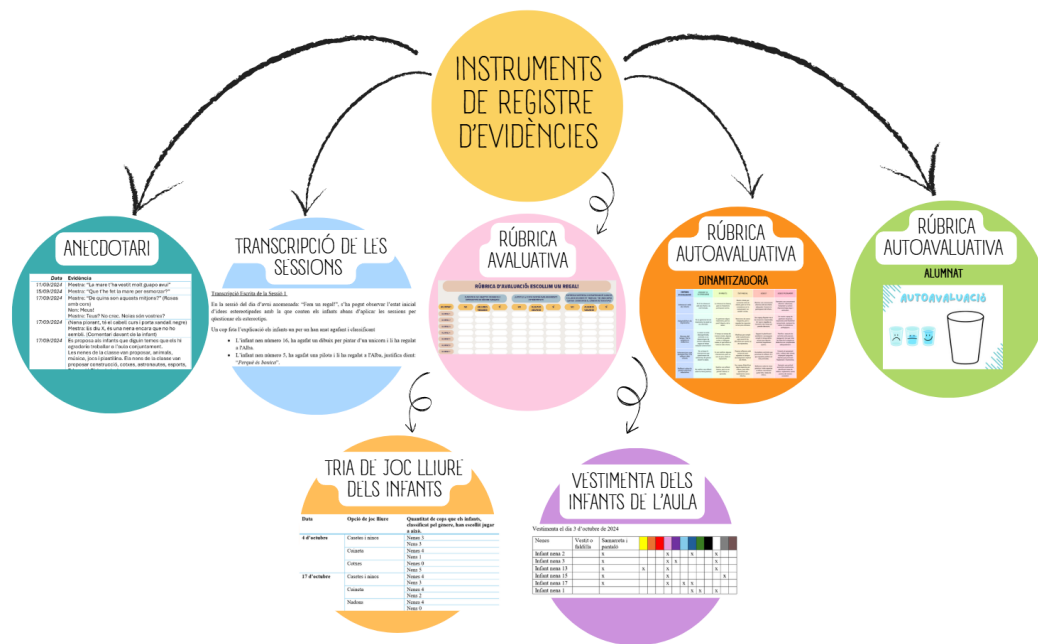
INSTRUMENTS DE REGISTRE D'EVIDÈNCIES

ANECDOTARI

| Data | Evidència |
|---|---|
| 11/09/2024 | Mestra: "La mare t'ha vestit molt guapo avui" |
| 15/09/2024 | Mestra: "Què t'he fet la mare per esmorzar?" |
| 17/09/2024 | Mestra: "De quins son aquests mitjons?" (Roses amb cors) Nen: Meus! Mestra: Teus? No croc. Nosa són vostres? |
| 17/09/2024 | (Nena porant, té el cabell curs i porta samall negre) Mestra: Ei du it, és una nena encara que no no sembli. (Comentari davant de la infant) |
| 17/09/2024 | Es proposa als infants que diguin temes que els hi agradaria treballar a l'aula conjuntament. Les nenes de la classe van proposar, animals, música, jocs/plastilina. Els nens de la classe van proposar construcció, cotxes, astronautes, esports, |

TRANSCRIPCIÓ DE LES SESSIONS

Transcripció Escrita de la Sessió 1

En la sessió del dia d'avui anomenada: "Fem un regal!", s'ha pogut observar l'estat inicial d'idees estereotipades amb la que contem els infants abans d'aplicar les sessions per eliminar els estereotips.

Un cop feta l'explicació els infants en per un lloc amè aguditi i classificant

- L'infant nen número 16, ha agafat un dibuix per pintar d'un moixet i li ha regalat a l'Alba.
- L'infant nen número 5, ha agafat una pilota i li ha regalat a l'Alba, justifica dient: "Perquè és bonica".

RÚBRICA AVALUATIVA

RÚBRICA D'AVALUACIÓ: ESCOLLIM UN REGAL!

RÚBRICA AUTOAVALUATIVA

DINAMITZADORA

RÚBRICA AUTOAVALUATIVA

ALUMNAT

AUTOAVALUACIÓ

TRIA DE JOC LLIURE DELS INFANTS

| Data | Opció de joc lliure | Quantitat de cops que els infants, classificat pel gènere, han escollit jugar a aquest |
|---|---|---|
| 4 d'octubre | Cuartos i mocs | Nens 3 |
| | | Nens 5 |
| | Cuinetta | Nens 4 |
| | | Nens 1 |
| | Cotxes | Nens 2 |
| | | Nens 0 |
| 17 d'octubre | Cuartos i mocs | Nens 4 |
| | | Nens 3 |
| | Cuinetta | Nens 4 |
| | | Nens 2 |
| | Nadons | Nens 4 |
| | | Nens 0 |

VESTIMENTA DELS INFANTS DE L'AULA

Vestimenta el dia 3 d'octubre de 2024

| Nenes | Vestit o faldilla | Samarreta i pantaló | | | | | | | | | | | |
|---|---|---|---|---|---|---|---|---|---|---|---|---|---|
| Infant nena 2 | | x | | | | x | | | x | | | | |
| Infant nena 3 | | x | | | x | x | | | | | | | |
| Infant nena 13 | | x | | x | | x | | | | | x | | |
| Infant nena 15 | | x | | | | x | | | | | | x | |
| Infant nena 17 | | x | | | | x | | x | x | | | | |
| Infant nena 1 | | | | | | | | | x | x | | x | |